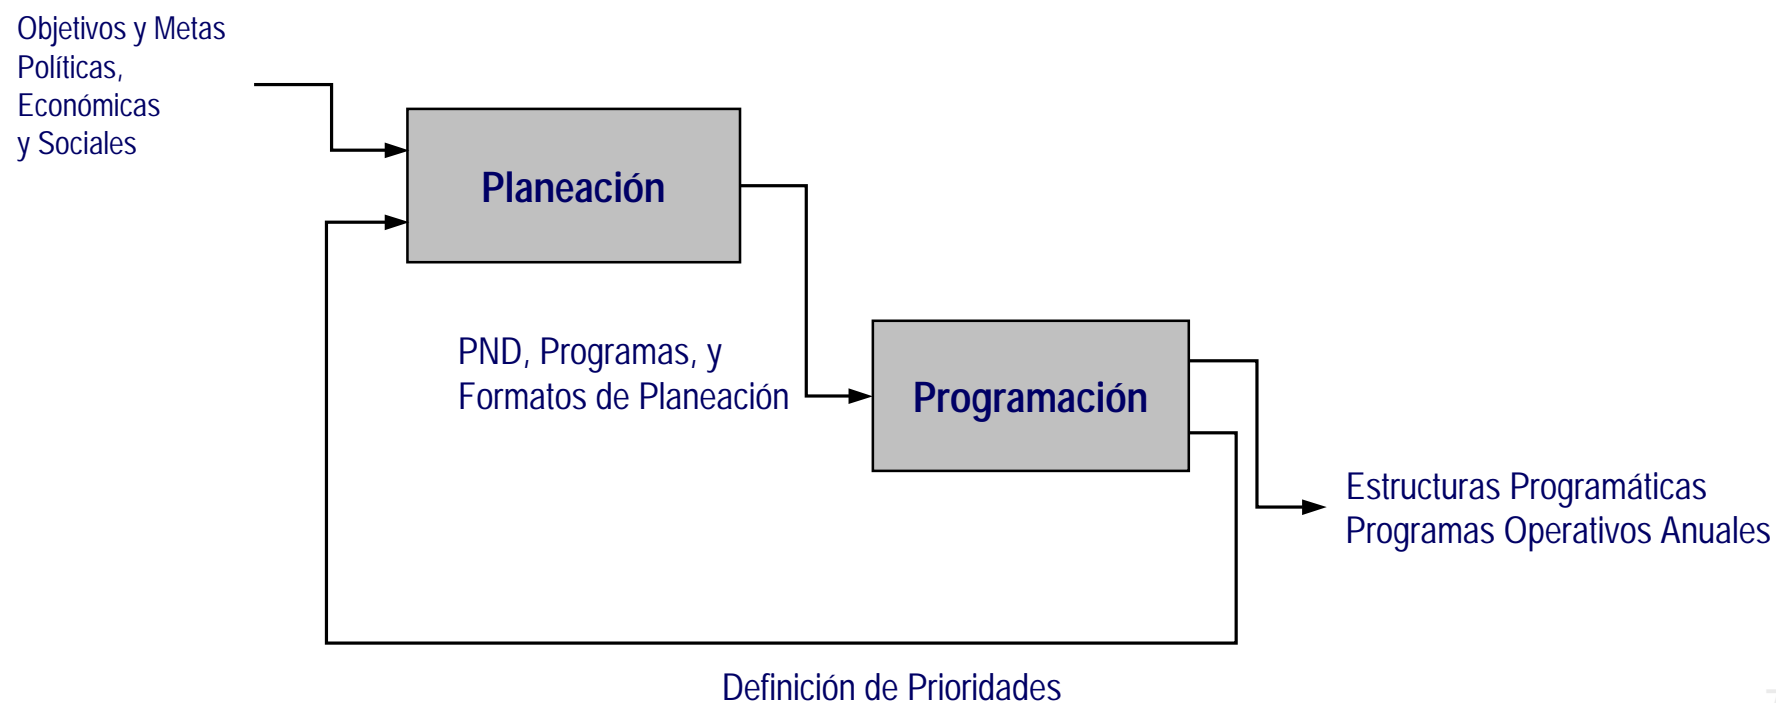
Objetivos y Metas
Políticas,
Económicas
y Sociales

Planeación

PND, Programas, y
Formatos de Planeación

Programación

Estructuras Programáticas
Programas Operativos Anuales

Definición de Prioridades